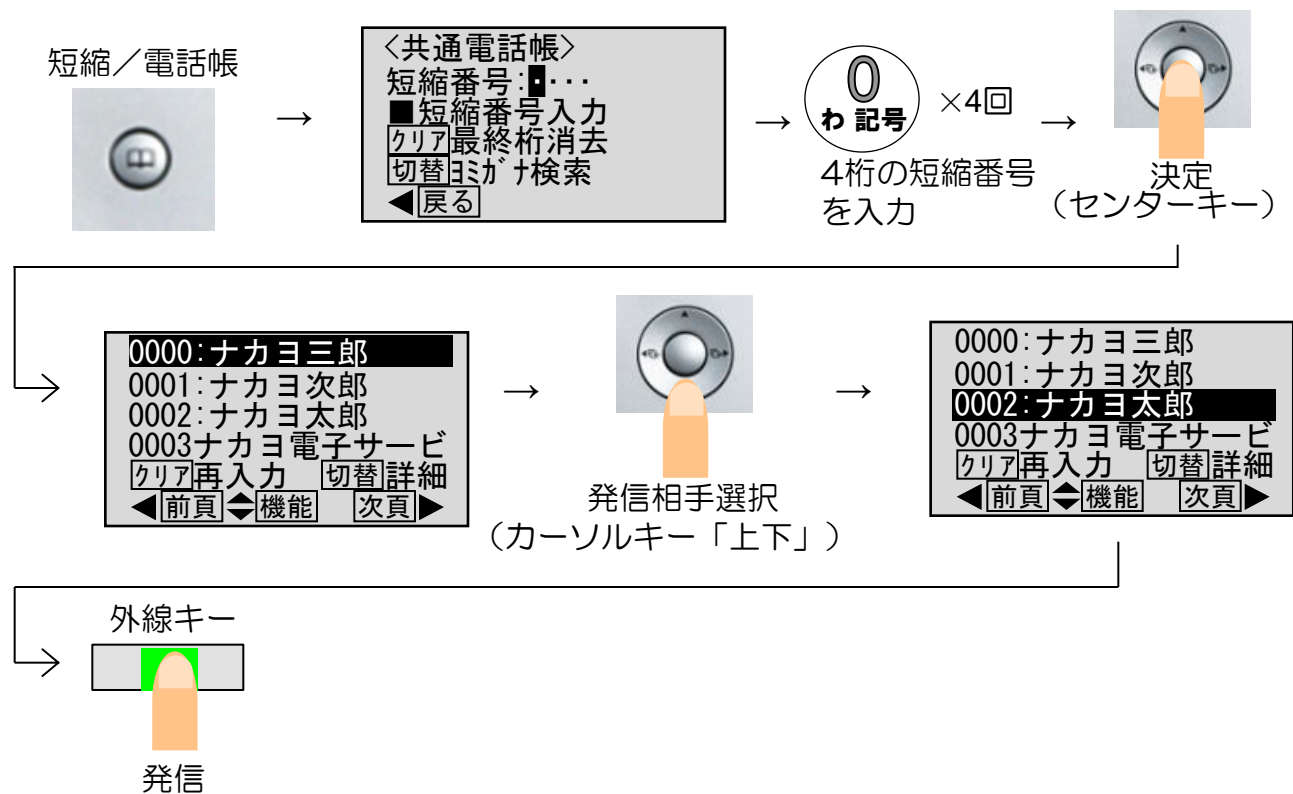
短縮／電話帳

→

〈共通電話帳〉
短縮番号:■･･･
■短縮番号入力
クリア最終桁消去
切替ﾖﾐｶﾞﾅ検索
◀戻る

→

0
わ 記号

×4回

4桁の短縮番号を入力

→

決定
（センターキー）

0000:ナカヨ三郎
0001:ナカヨ次郎
0002:ナカヨ太郎
0003ナカヨ電子サービ
クリア再入力 切替詳細
◀前頁⬍機能 次頁▶

→

発信相手選択
（カーソルキー「上下」）

→

0000:ナカヨ三郎
0001:ナカヨ次郎
0002:ナカヨ太郎
0003ナカヨ電子サービ
クリア再入力 切替詳細
◀前頁⬍機能 次頁▶

外線キー

発信